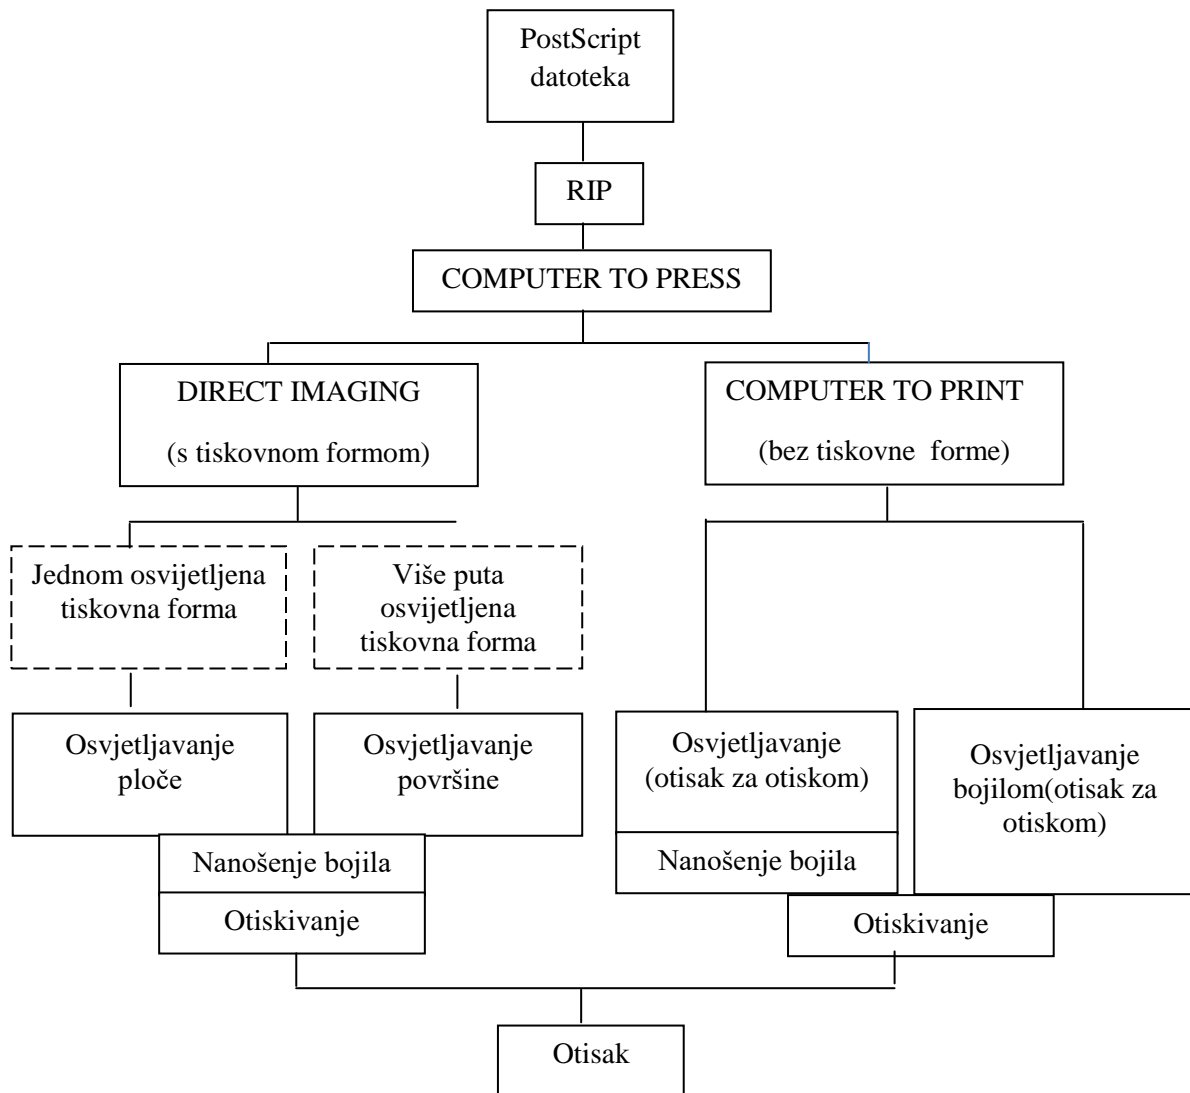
PostScript datoteka

RIP

COMPUTER TO PRESS

DIRECT IMAGING

(s tiskovnom formom)

COMPUTER TO PRINT

(bez tiskovne forme)

Jednom osvijetljena tiskovna forma

Više puta osvijetljena tiskovna forma

Osvjetljavanje ploče

Osvjetljavanje površine

Osvjetljavanje (otisak za otiskom)

Nanošenje bojila

Osvjetljavanje bojilom(otisak za otiskom)

Nanošenje bojila

Otiskivanje

Otiskivanje

Otisak